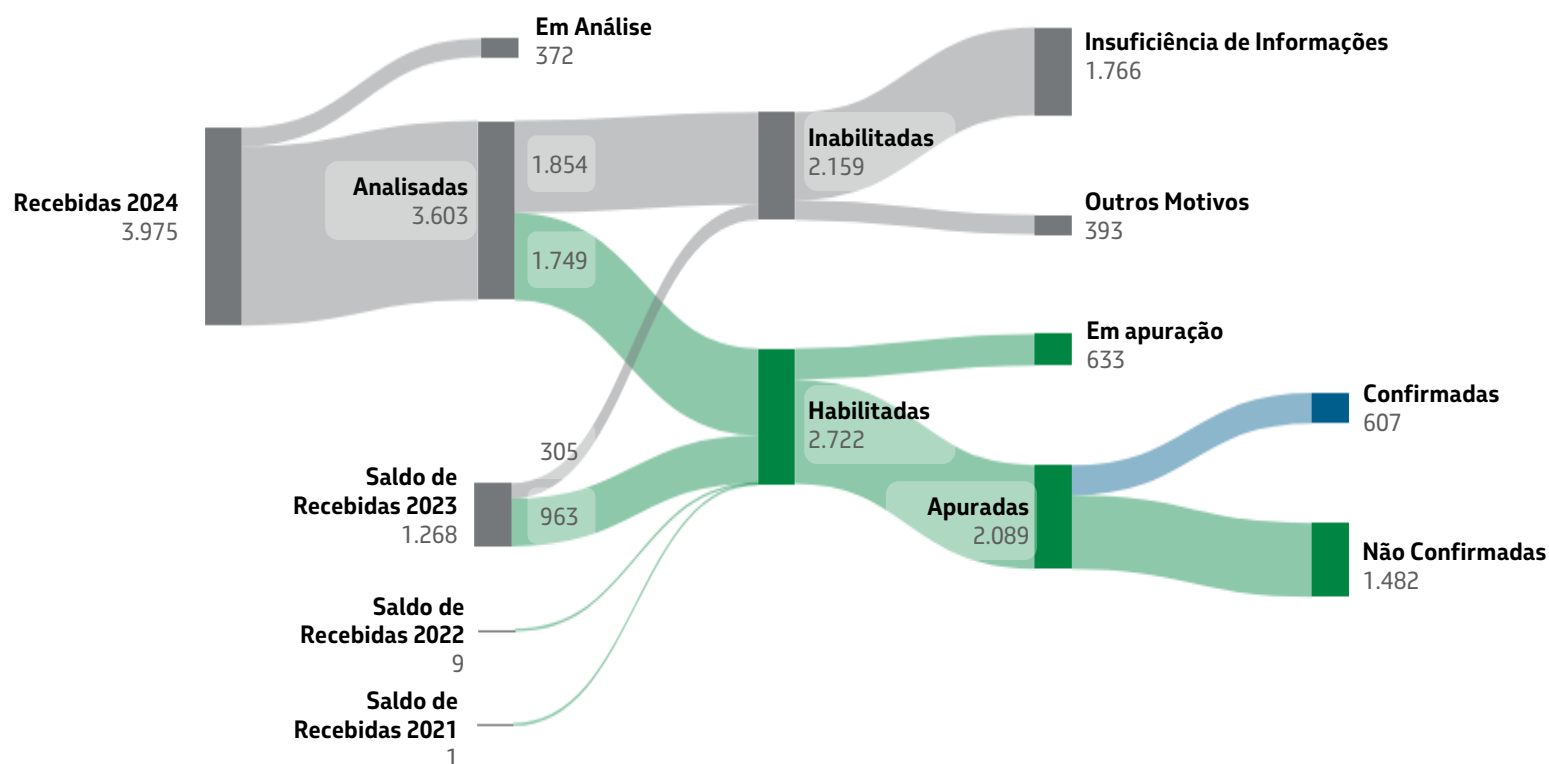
Em Análise
372

Insuficiência de Informações
1.766

Recebidas 2024
3.975

Analisadas
3.603

1.854

Inabilitadas
2.159

Outros Motivos
393

1.749

Em apuração
633

Confirmadas
607

Habilitadas
2.722

305

Saldo de Recebidas 2023
1.268

963

Apuradas
2.089

Não Confirmadas
1.482

Saldo de Recebidas 2022
9

Saldo de Recebidas 2021
1